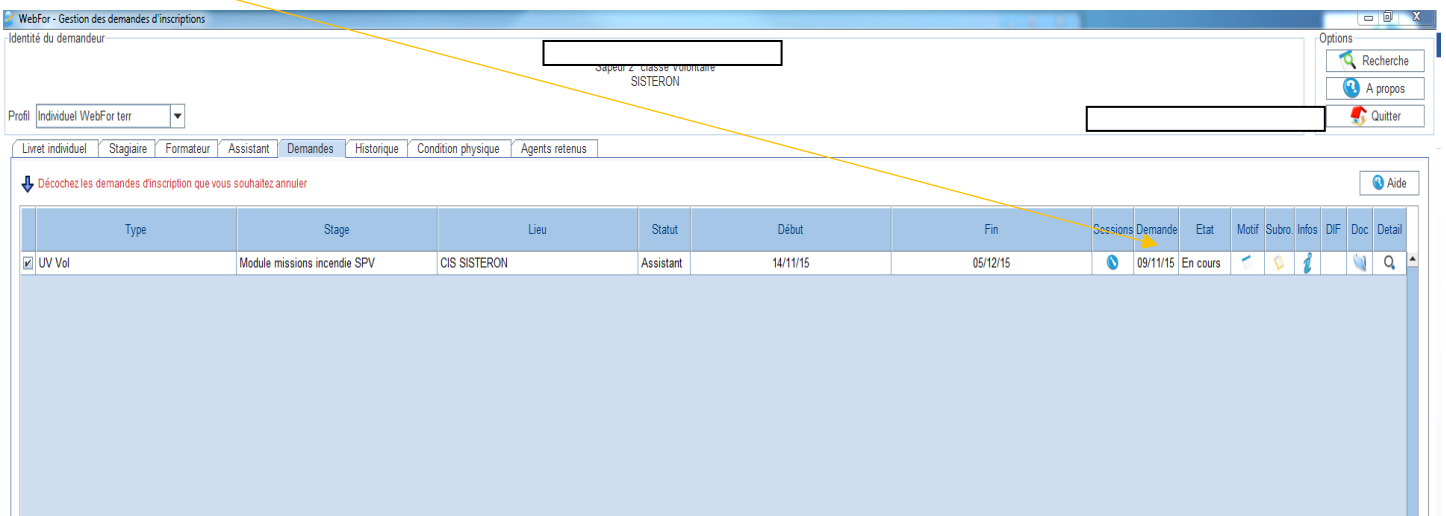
WebFor - Gestion des demandes d'inscriptions

Identité du demandeur

Sapeur 2e classe Volontaire
SISTERON

Profil Individuel WebFor terr

Options
Recherche
A propos
Quitter

Livret individuel | Stagiaire | Formateur | Assistant | Demandes | Historique | Condition physique | Agents retenus

Décochez les demandes d'inscription que vous souhaitez annuler

Aide

| | Type | Stage | Lieu | Statut | Début | Fin | Sessions | Demande | Etat | Motif | Subro. | Infos | DIF | Doc | Detail |
|---|---|---|---|---|---|---|---|---|---|---|---|---|---|---|---|
| ☑ | UV Vol | Module missions incendie SPV | CIS SISTERON | Assistant | 14/11/15 | 05/12/15 | | 09/11/15 | En cours | | | | | | |